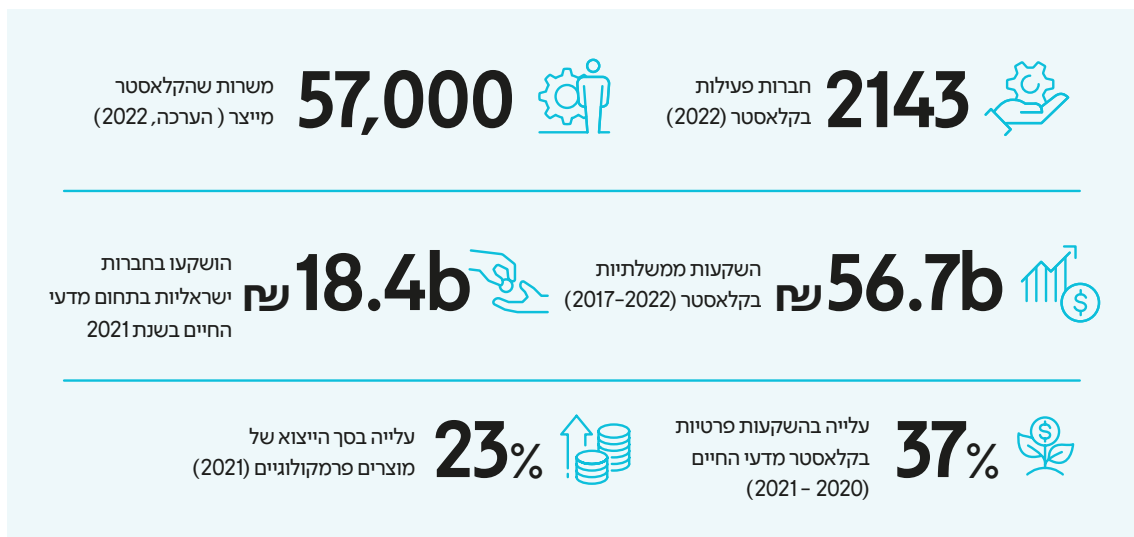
2143 חברות פעילות בקלאסטר (2022)

57,000 משרות שהקלאסטר מייצר ( הערכה, 2022)

56.7b ש״ח השקעות ממשלתיות בקלאסטר (2017-2022)

18.4b ש״ח הושקעו בחברות ישראליות בתחום מדעי החיים בשנת 2021

37% עלייה בהשקעות פרטיות בקלאסטר מדעי החיים (2020 - 2021)

23% עלייה בסך הייצוא של מוצרים פרמקולוגיים (2021)